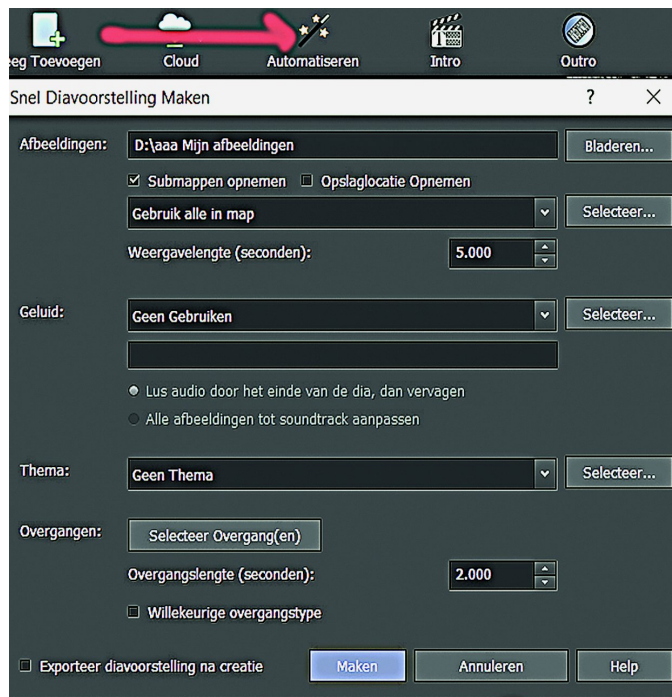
eg Toevoegen Cloud Automatiseren Intro Outro

Snel Diavoorstelling Maken ? ×

Afbeeldingen: D:\aaa Mijn afbeeldingen Bladeren...

☑ Submappen opnemen ☐ Opslaglocatie Opnemen

Gebruik alle in map Selecteer...

Weergavelengte (seconden): 5.000

Geluid: Geen Gebruiken Selecteer...

Lus audio door het einde van de dia, dan vervagen

Alle afbeeldingen tot soundtrack aanpassen

Thema: Geen Thema Selecteer...

Overgangen: Selecteer Overgang(en)

Overgangslengte (seconden): 2.000

☐ Willekeurige overgangstype

☐ Exporteer diavoorstelling na creatie Maken Annuleren Help